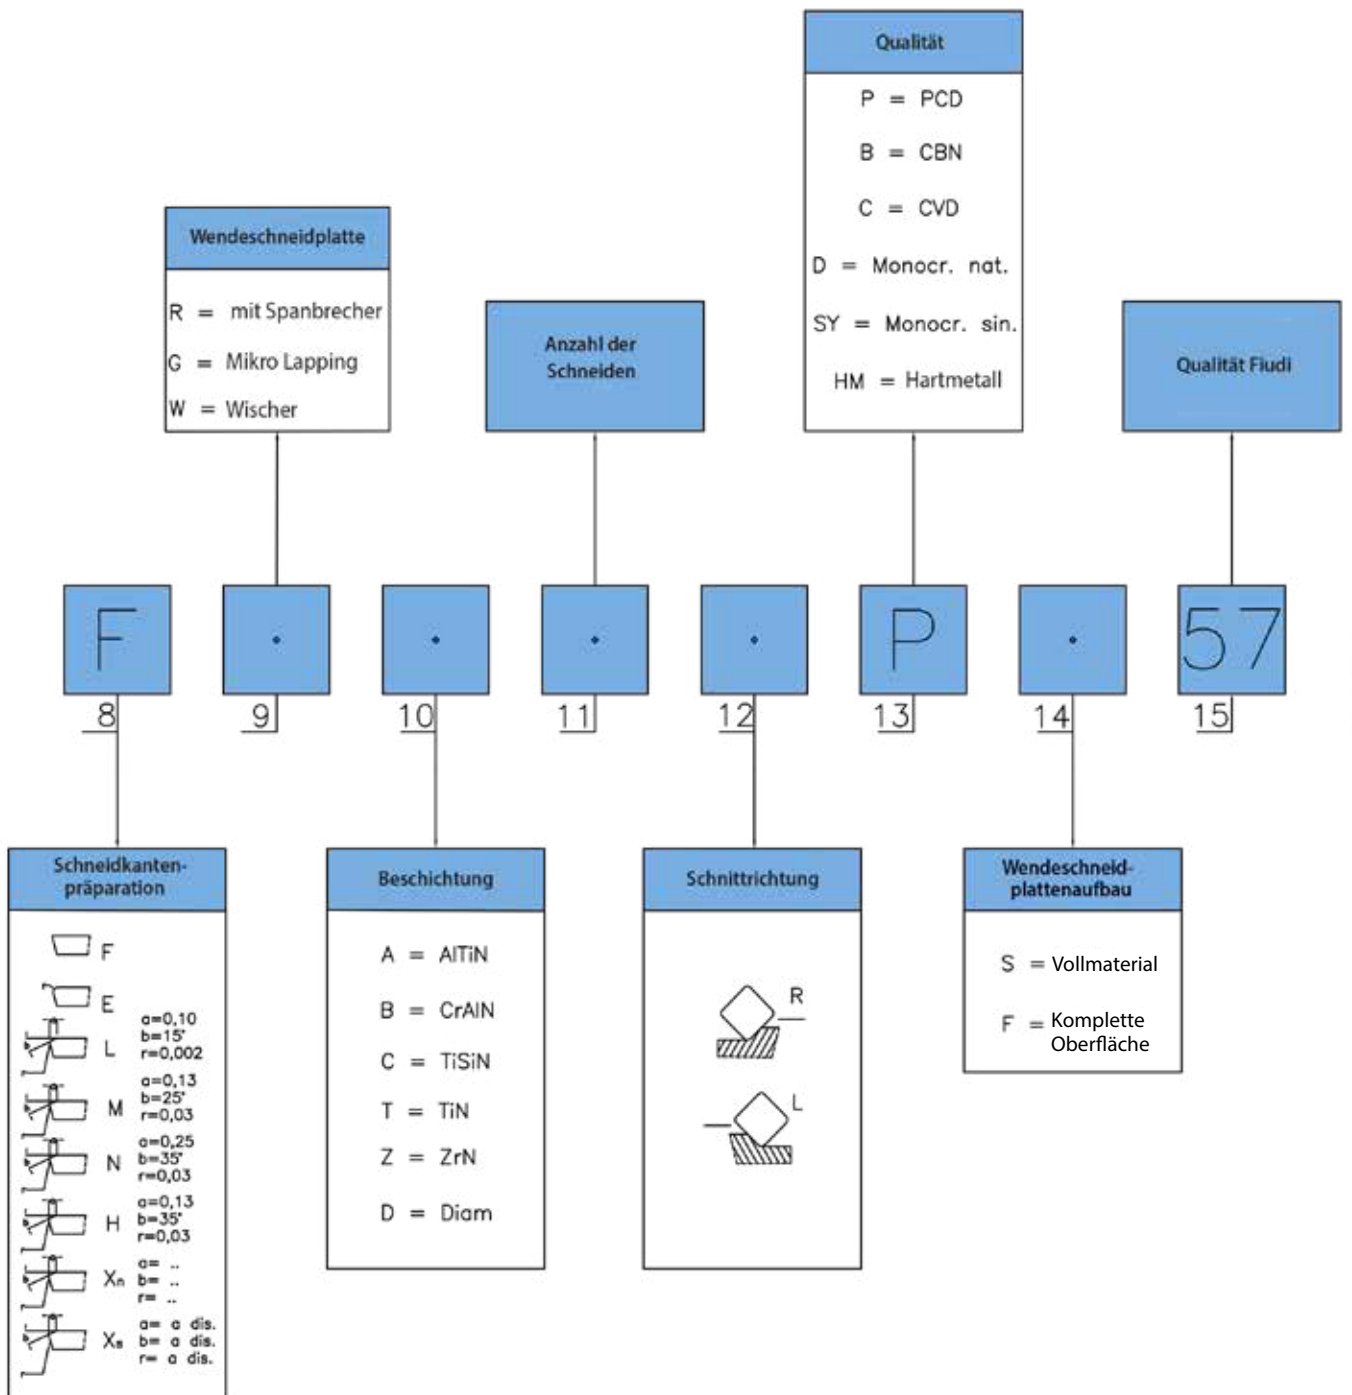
Qualität

P = PCD

B = CBN

C = CVD

D = Monocr. nat.

SY = Monocr. sin.

HM = Hartmetall

Wendeschneidplatte

R = mit Spanbrecher

G = Mikro Lapping

W = Wischer

Anzahl der Schneiden

Qualität Fiudi

F · · · · P · 57

8 9 10 11 12 13 14 15

Schneidkantenpräparation

F

E

L a=0,10 b=15° r=0,002

M a=0,13 b=25° r=0,03

N a=0,25 b=35° r=0,03

H a=0,13 b=35° r=0,03

Xn a= .. b= .. r= ..

Xs a= a dis. b= a dis. r= a dis.

Beschichtung

A = AlTiN

B = CrAlN

C = TiSiN

T = TiN

Z = ZrN

D = Diam

Schnittrichtung

R

L

Wendeschneidplattenaufbau

S = Vollmaterial

F = Komplette Oberfläche